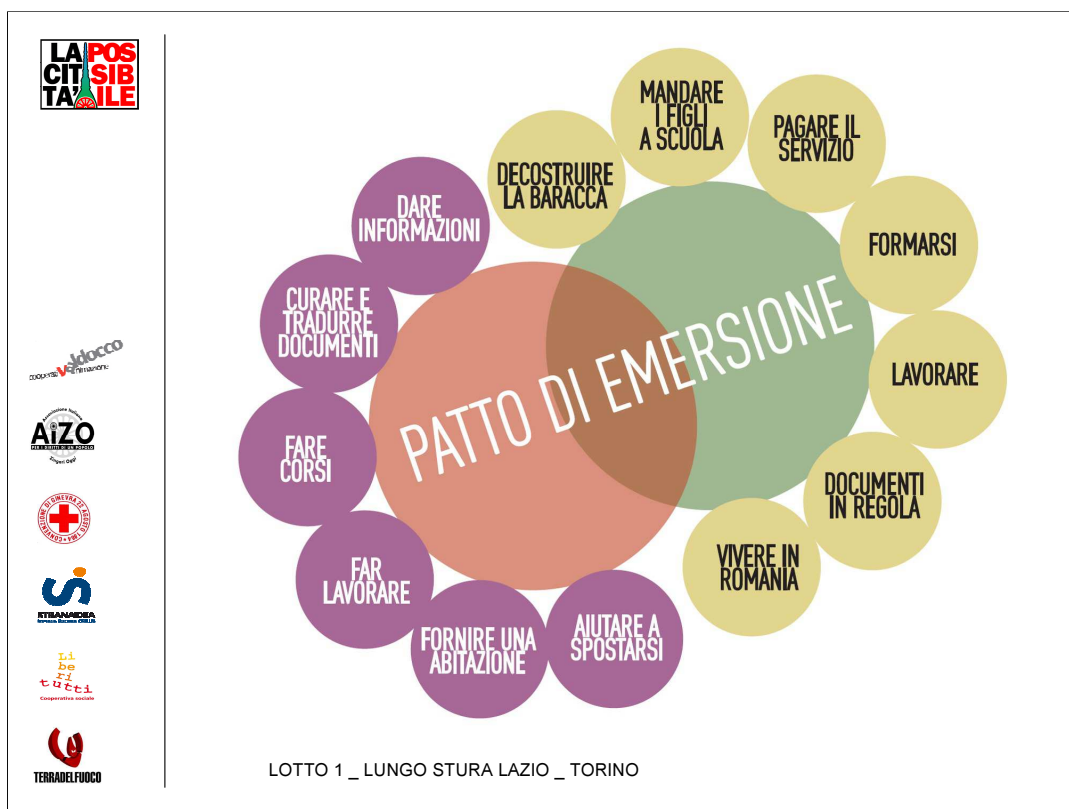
LA CIT TA' POS SIB ILE

cooperativa valdocco animazione

AIZO

CONVENZIONE DI GINEVRA 22 AGOSTO 1864

STRANAIDEA

Li be ri tutti
Cooperativa sociale

TERRADELFUOCO

PATTO DI EMERSIONE

MANDARE I FIGLI A SCUOLA

PAGARE IL SERVIZIO

FORMARSI

LAVORARE

DOCUMENTI IN REGOLA

VIVERE IN ROMANIA

AIUTARE A SPOSTARSI

FORNIRE UNA ABITAZIONE

FAR LAVORARE

FARE CORSI

CURARE E TRADURRE DOCUMENTI

DARE INFORMAZIONI

DECOSTRUIRE LA BARACCA

LOTTO 1 _ LUNGO STURA LAZIO _ TORINO